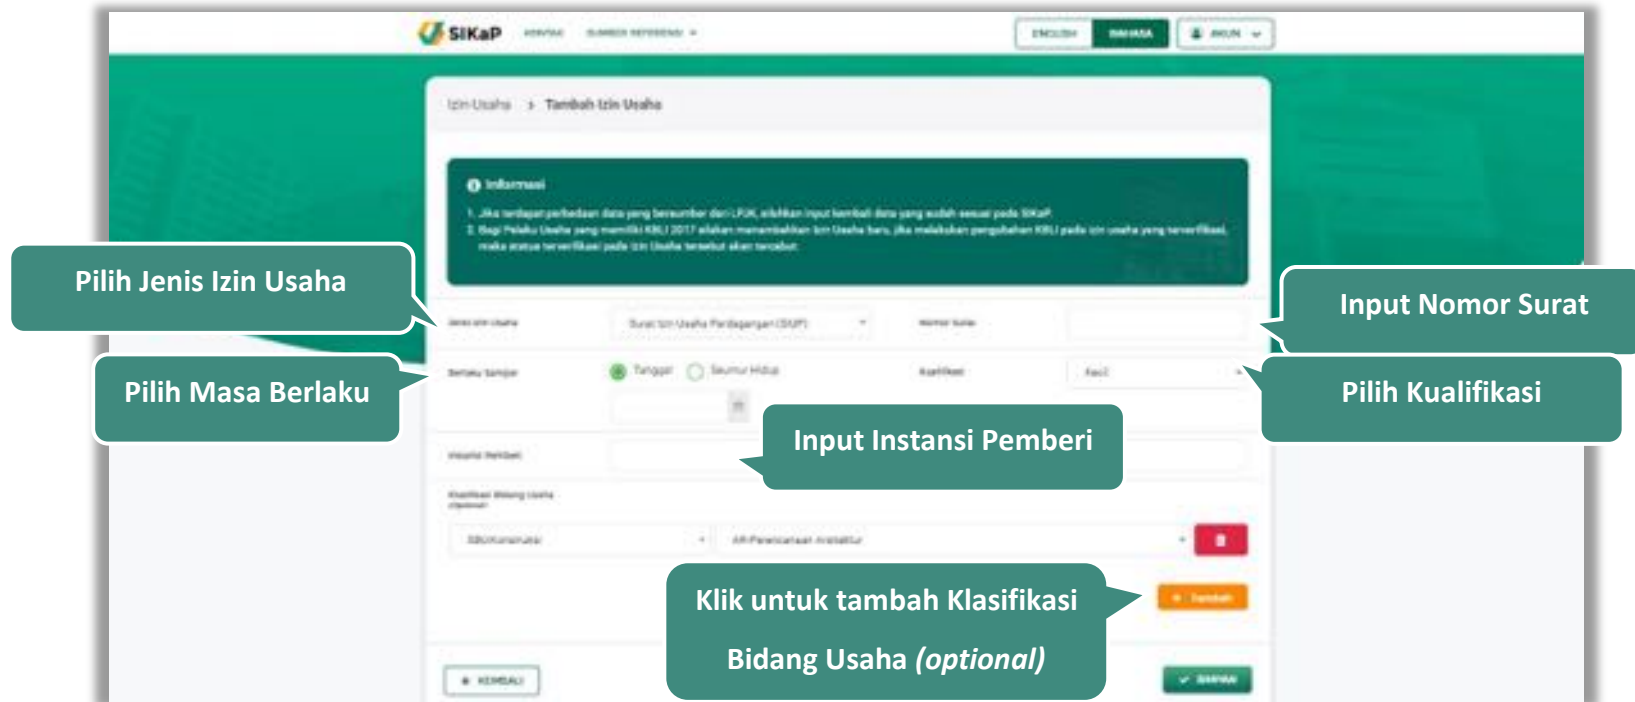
SIKaP KONTAK SUMBER REFERENSI ENGLISH BAHASA AKUN

Izin Usaha > Tambah Izin Usaha

Informasi
1. Jika terdapat perbedaan data yang bersumber dari LPJK, silahkan input kembali data yang sudah sesuai pada SIKaP.
2. Bagi Pelaku Usaha yang memiliki KBLI 2017 silakan menambahkan Izin Usaha baru, jika melakukan pengubahan KBLI pada izin usaha yang terverifikasi, maka status terverifikasi pada izin Usaha tersebut akan tercabut.

Pilih Jenis Izin Usaha

Input Nomor Surat

Jenis Izin Usaha Surat Izin Usaha Perdagangan (SIUP) Nomor Surat

Pilih Masa Berlaku

Pilih Kualifikasi

Berlaku Sampai Tanggal Seumur Hidup Kualifikasi Kecil

Input Instansi Pemberi

Instansi Pemberi

Klasifikasi Bidang Usaha (Opsional)

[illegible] AR-Perencanaan Arsitektur

Klik untuk tambah Klasifikasi Bidang Usaha *(optional)*

+ Tambah

KEMBALI SIMPAN